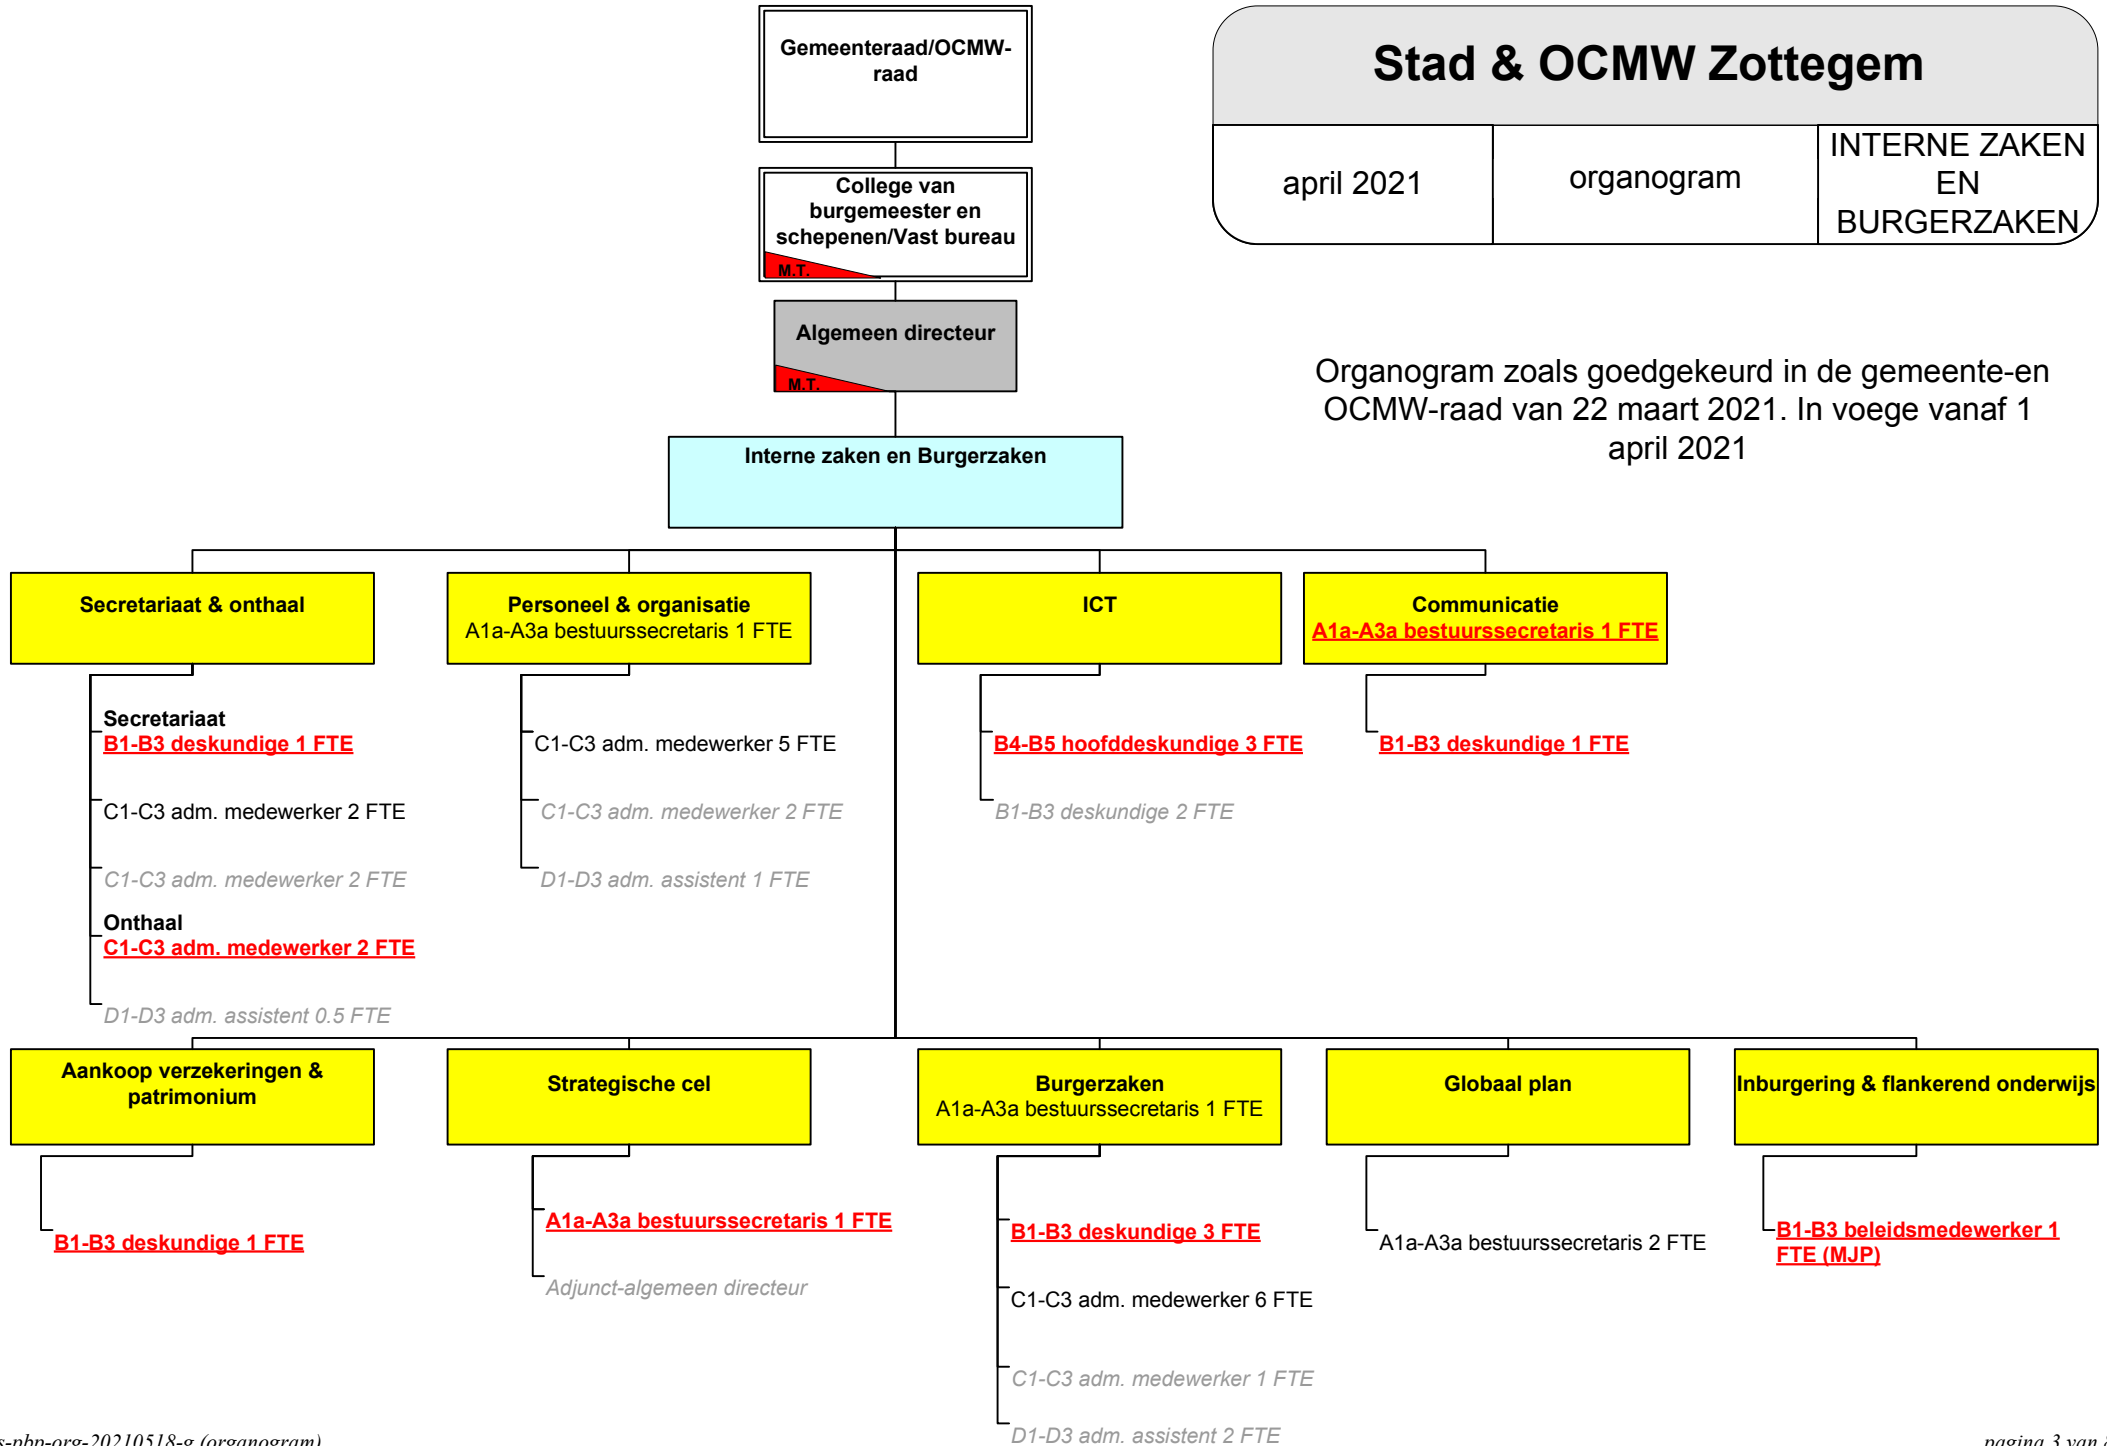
Gemeenteraad/OCMW-raad

Stad & OCMW Zottegem

april 2021

organogram

INTERNE ZAKEN EN BURGERZAKEN

College van burgemeester en schepenen/Vast bureau
M.T.

Algemeen directeur
M.T.

Organogram zoals goedgekeurd in de gemeente-en OCMW-raad van 22 maart 2021. In voege vanaf 1 april 2021

Interne zaken en Burgerzaken

Secretariaat & onthaal

Secretariaat
B1-B3 deskundige 1 FTE

C1-C3 adm. medewerker 2 FTE

C1-C3 adm. medewerker 2 FTE

Onthaal
C1-C3 adm. medewerker 2 FTE

D1-D3 adm. assistent 0.5 FTE

Personeel & organisatie
A1a-A3a bestuurssecretaris 1 FTE

C1-C3 adm. medewerker 5 FTE

C1-C3 adm. medewerker 2 FTE

D1-D3 adm. assistent 1 FTE

ICT

B4-B5 hoofddeskundige 3 FTE

B1-B3 deskundige 2 FTE

Communicatie
A1a-A3a bestuurssecretaris 1 FTE

B1-B3 deskundige 1 FTE

Aankoop verzekeringen & patrimonium

B1-B3 deskundige 1 FTE

Strategische cel

A1a-A3a bestuurssecretaris 1 FTE

Adjunct-algemeen directeur

Burgerzaken
A1a-A3a bestuurssecretaris 1 FTE

B1-B3 deskundige 3 FTE

C1-C3 adm. medewerker 6 FTE

C1-C3 adm. medewerker 1 FTE

D1-D3 adm. assistent 2 FTE

Globaal plan

A1a-A3a bestuurssecretaris 2 FTE

Inburgering & flankerend onderwijs

B1-B3 beleidsmedewerker 1 FTE (MJP)

s-pbp-org-20210518-g (organogram)

pagina 3 van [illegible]